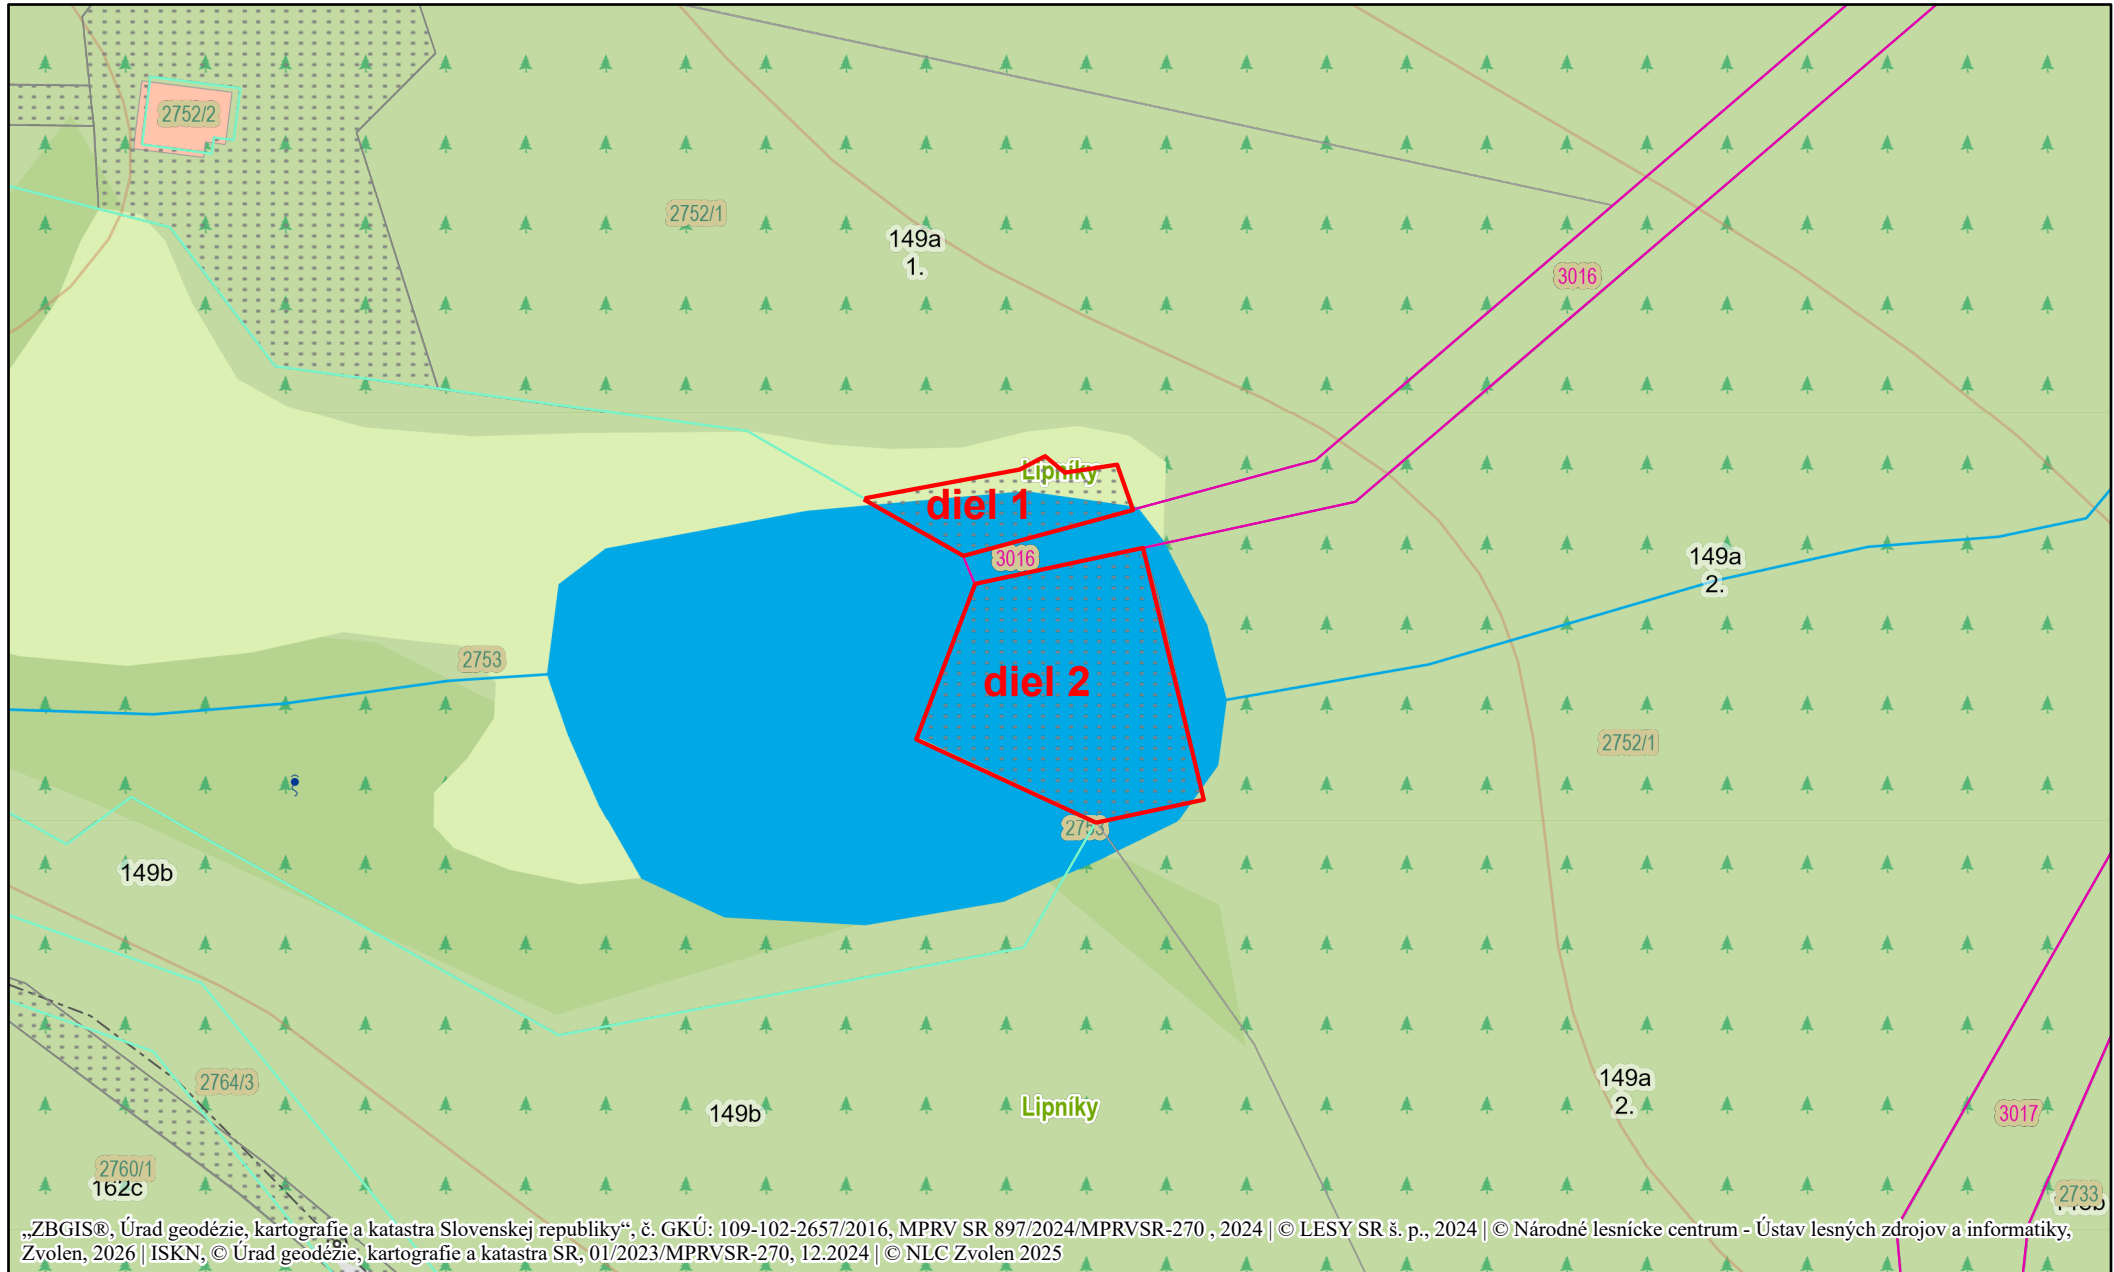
2752/2

2752/1

149a
1.

3016

Lipníky

diel 1

3016

149a
2.

2753

diel 2

2752/1

2753

149b

2764/3

149b

Lipníky

149a
2.

3017

2760/1
162c

2733

„ZBGIS®, Úrad geodézie, kartografie a katastra Slovenskej republiky“, č. GKÚ: 109-102-2657/2016, MPRV SR 897/2024/MPRVSR-270 , 2024 | © LESY SR š. p., 2024 | © Národné lesnícke centrum - Ústav lesných zdrojov a informatiky, Zvolen, 2026 | ISKN, © Úrad geodézie, kartografie a katastra SR, 01/2023/MPRVSR-270, 12.2024 | © NLC Zvolen 2025